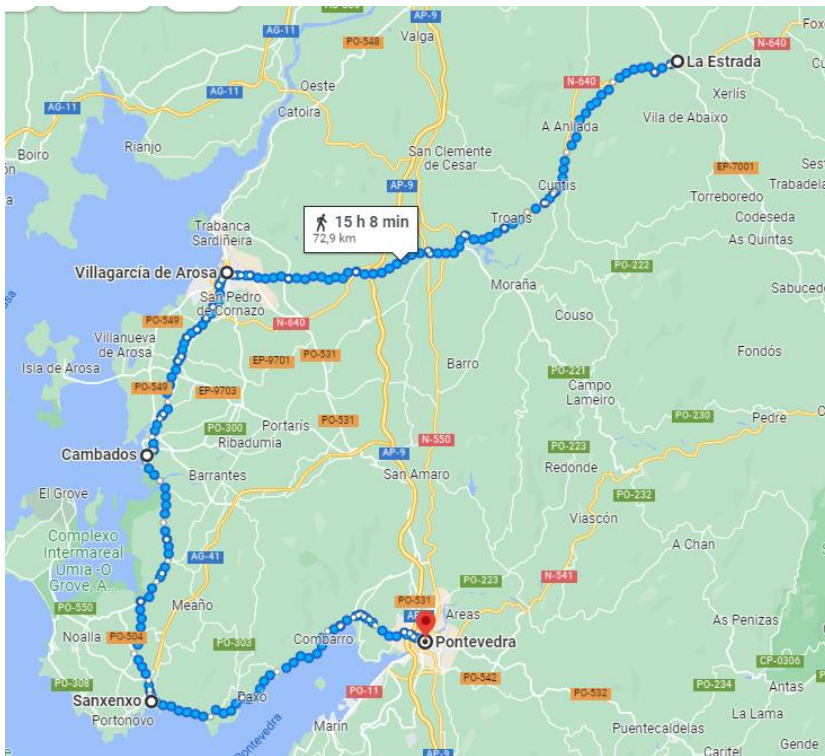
AP-9
Valga
PO-548
AG-11
Oeste
Catoira
La Estrada
N-640
N-640
Fox
AG-11
Xerlís
Vila de Abaixo
A Añlada
Boiro
Rianjo
San Clemente de Cesar
AP-9
EP-7001
Ses
Cuntis
Trabadel
Torreboredo
Codeseda
Troans
As Quintas
Trabanca
Sardiñeira
15 h 8 min
72,9 km
Villagarcía de Arosa
PO-222
Moraña
Sabuced
San Pedro de Cornazo
PO-549
N-640
Couso
Villanueva de Arosa
EP-9701
PO-531
Fondós
Isla de Arosa
Barro
PO-221
Campo Lameiro
PO-549
EP-9703
PO-230
Pedre
PO-300
Portarís
PO-531
Ribadumia
N-550
Cambados
AP-9
PO-223
Barrantes
San Amaro
Redonde
El Grove
PO-232
Viascón
Complexo Intermareal Umia -O Grove, A...
AG-41
A Chan
PO-223
N-541
PO-550
Meaño
PO-531
Areas
Noalla
PO-504
PO-308
Combarro
AP
Pontevedra
As Penizas
CP-0306
Sanxenxo
Portonovo
Raxo
PO-542
PO-234
Antas
PO-11
PO-532
Marin
Puentecaldelas
A Lama
AP-9
Caritel
Gende